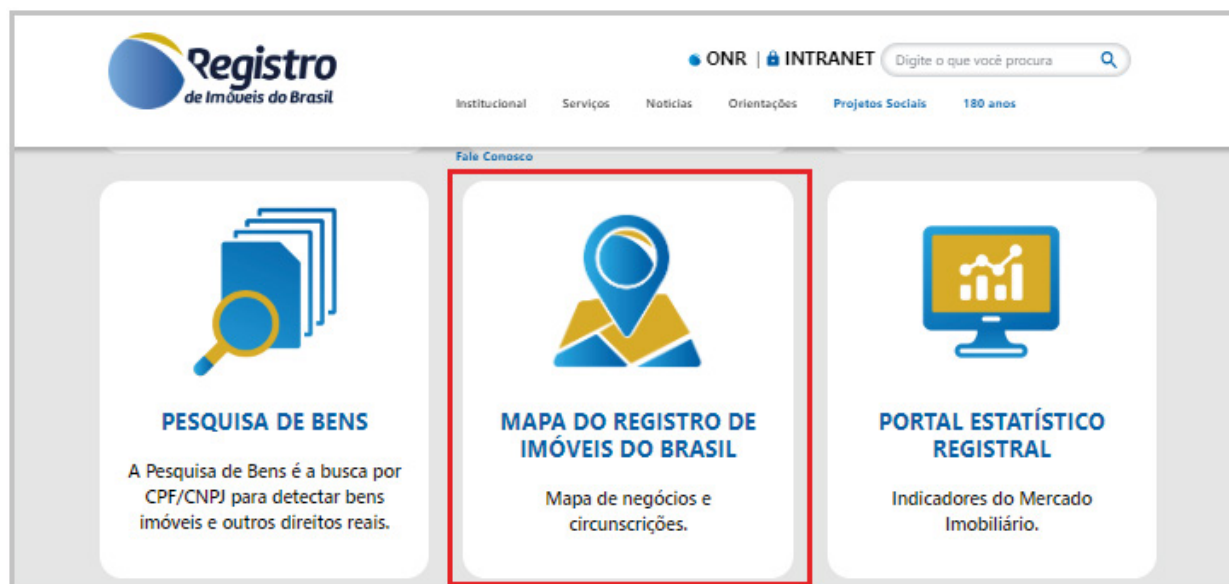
Registro
de Imóveis do Brasil

ONR | INTRANET Digite o que você procura

Institucional Serviços Notícias Orientações Projetos Sociais 180 anos

Fale Conosco

PESQUISA DE BENS

A Pesquisa de Bens é a busca por CPF/CNPJ para detectar bens imóveis e outros direitos reais.

MAPA DO REGISTRO DE IMÓVEIS DO BRASIL

Mapa de negócios e circunscrições.

PORTAL ESTATÍSTICO REGISTRAL

Indicadores do Mercado Imobiliário.